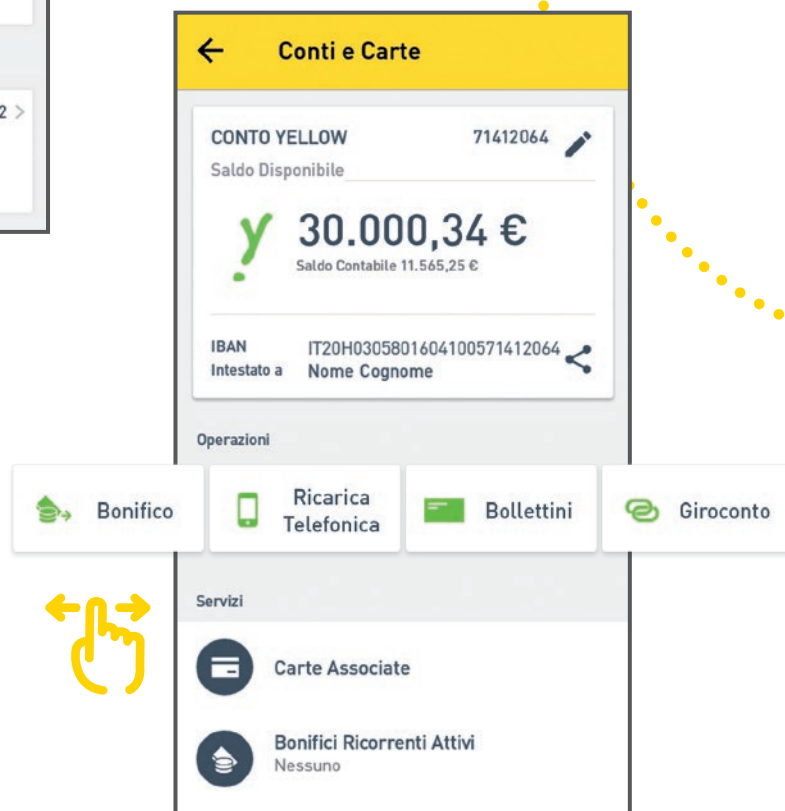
2 >

Conti e Carte

CONTO YELLOW 71412064

Saldo Disponibile

y 30.000,34 €

Saldo Contabile 11.565,25 €

IBAN IT20H0305801604100571412064

Intestato a Nome Cognome

Operazioni

Bonifico

Ricarica Telefonica

Bollettini

Giroconto

Servizi

Carte Associate

Bonifici Ricorrenti Attivi

Nessuno